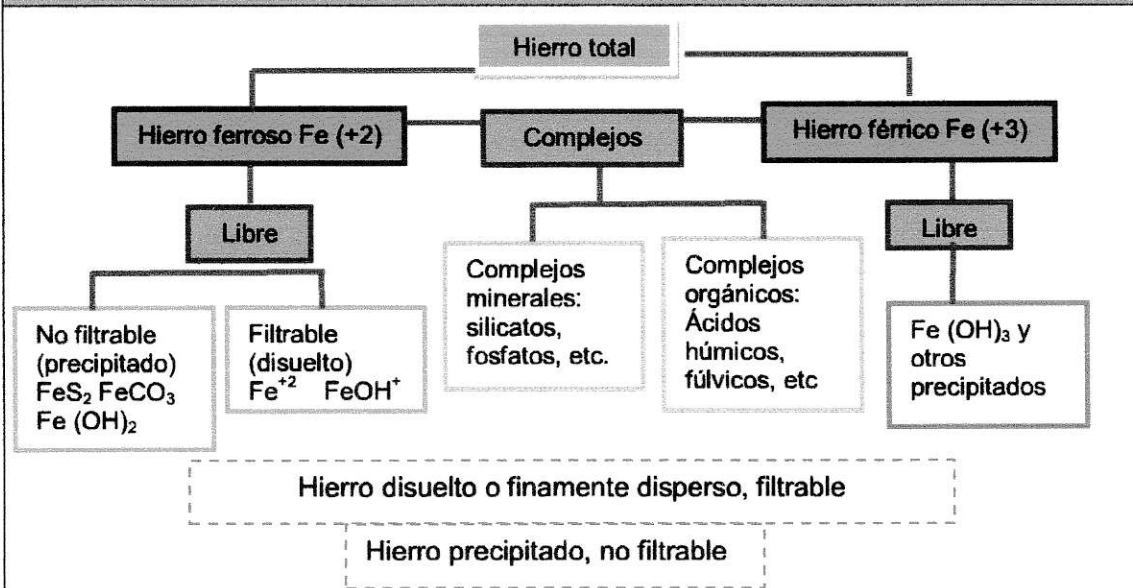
Hierro total

Hierro ferroso Fe (+2)

Complejos

Hierro férrico Fe (+3)

Libre

Complejos minerales: silicatos, fosfatos, etc.

Complejos orgánicos: Ácidos húmicos, fúlvicos, etc

Libre

No filtrable (precipitado) $FeS_2$ $FeCO_3$ Fe $(OH)_2$

Filtrable (disuelto) $Fe^{+2}$ $FeOH^+$

Fe $(OH)_3$ y otros precipitados

Hierro disuelto o finamente disperso, filtrable

Hierro precipitado, no filtrable